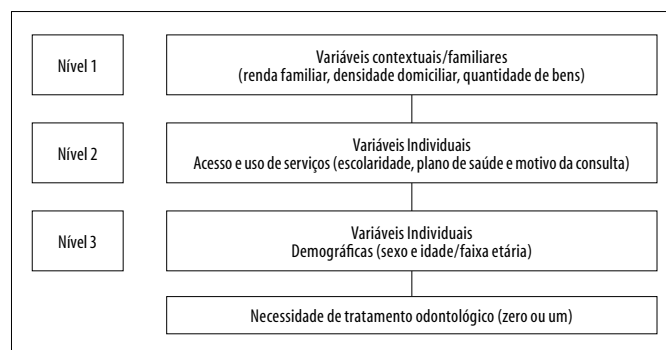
Nível 1

Variáveis contextuais/familiares
(renda familiar, densidade domiciliar, quantidade de bens)

Nível 2

Variáveis Individuais
Acesso e uso de serviços (escolaridade, plano de saúde e motivo da consulta)

Nível 3

Variáveis Individuais
Demográficas (sexo e idade/faixa etária)

Necessidade de tratamento odontológico (zero ou um)